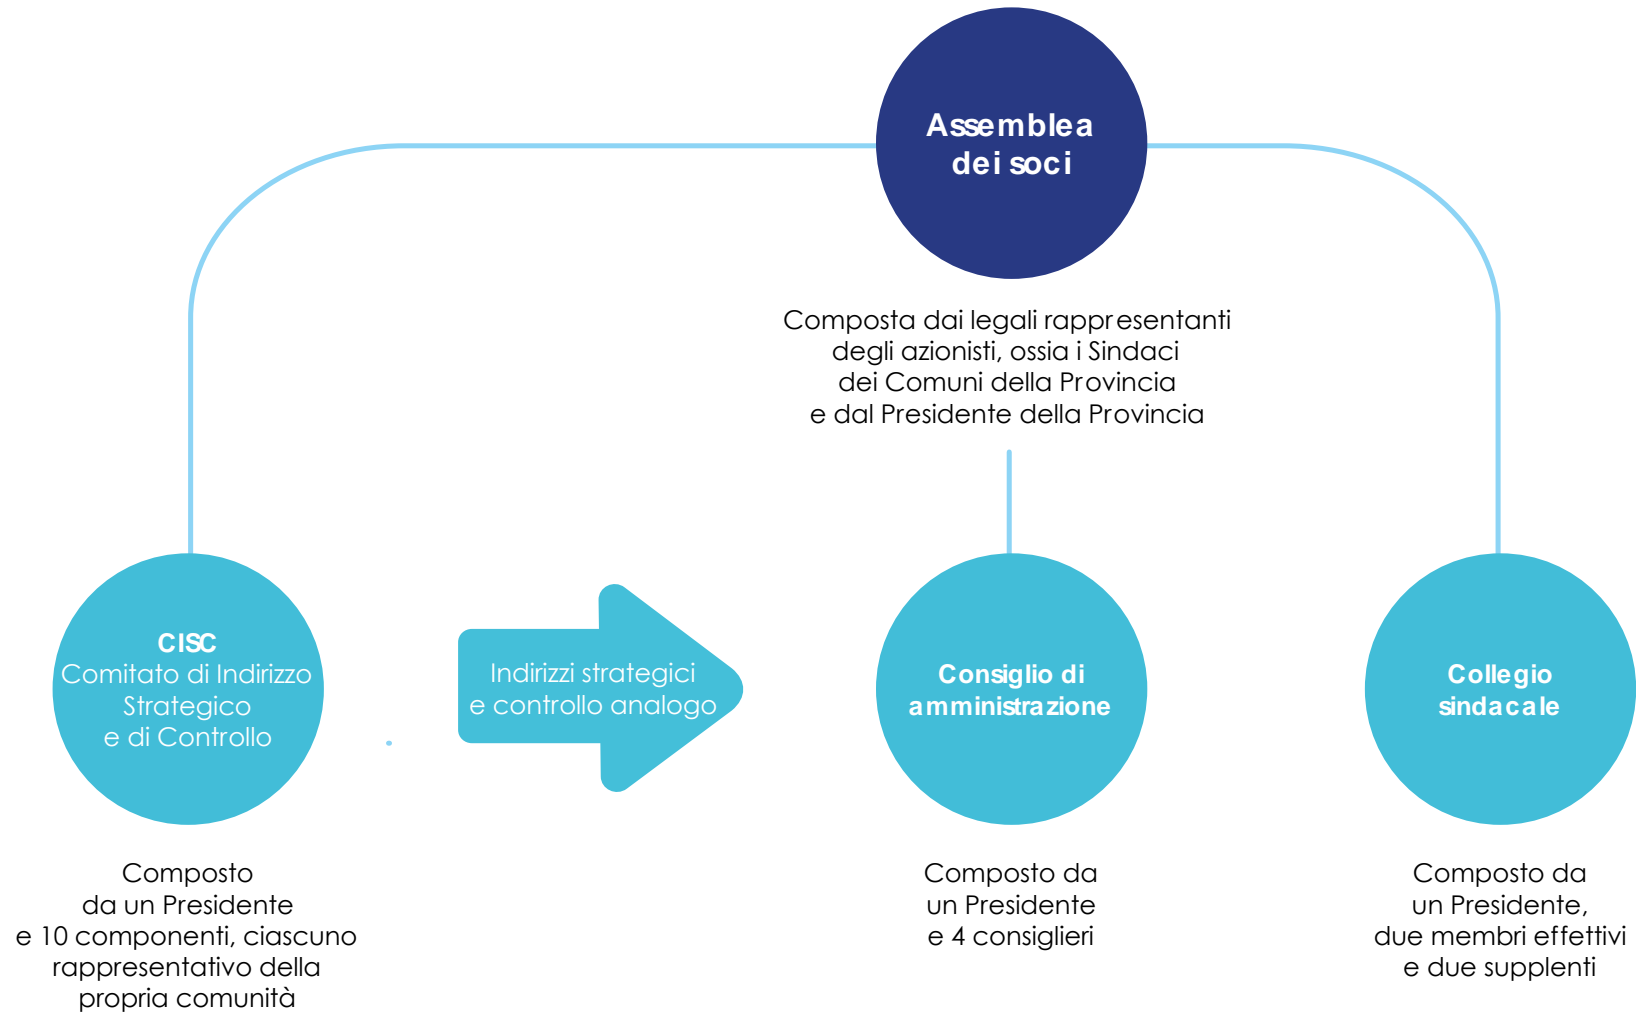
Assemblea dei soci

Composta dai legali rappresentanti degli azionisti, ossia i Sindaci dei Comuni della Provincia e dal Presidente della Provincia

CISC
Comitato di Indirizzo Strategico e di Controllo

Indirizzi strategici e controllo analogo

Consiglio di amministrazione

Collegio sindacale

Composto da un Presidente e 10 componenti, ciascuno rappresentativo della propria comunità

Composto da un Presidente e 4 consiglieri

Composto da un Presidente, due membri effettivi e due supplenti